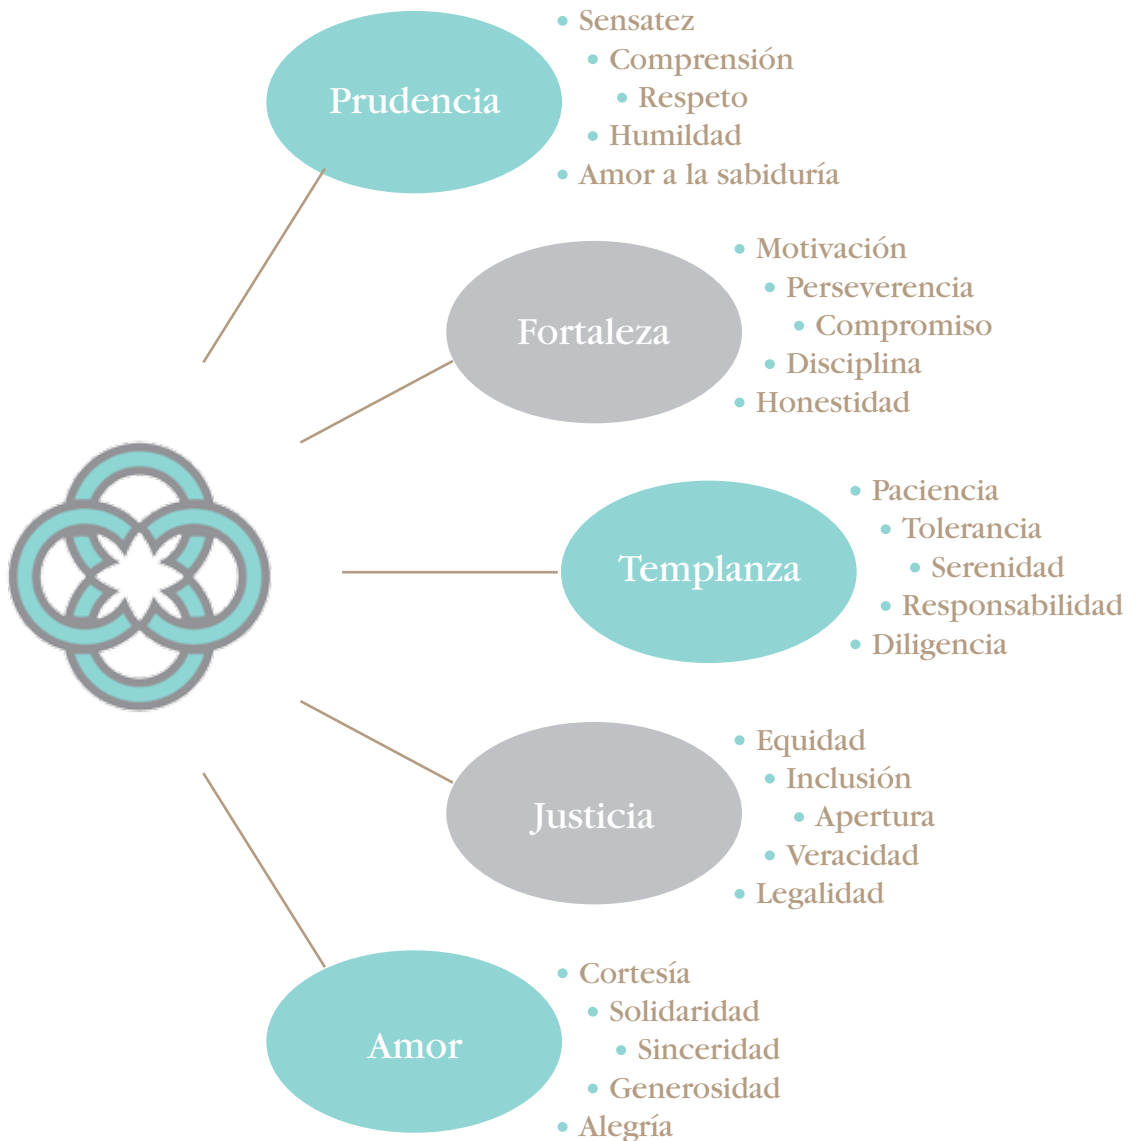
Prudencia
- Sensatez
- Comprensión
- Respeto
- Humildad
- Amor a la sabiduría

Fortaleza
- Motivación
- Perseverencia
- Compromiso
- Disciplina
- Honestidad

Templanza
- Paciencia
- Tolerancia
- Serenidad
- Responsabilidad
- Diligencia

Justicia
- Equidad
- Inclusión
- Apertura
- Veracidad
- Legalidad

Amor
- Cortesía
- Solidaridad
- Sinceridad
- Generosidad
- Alegría